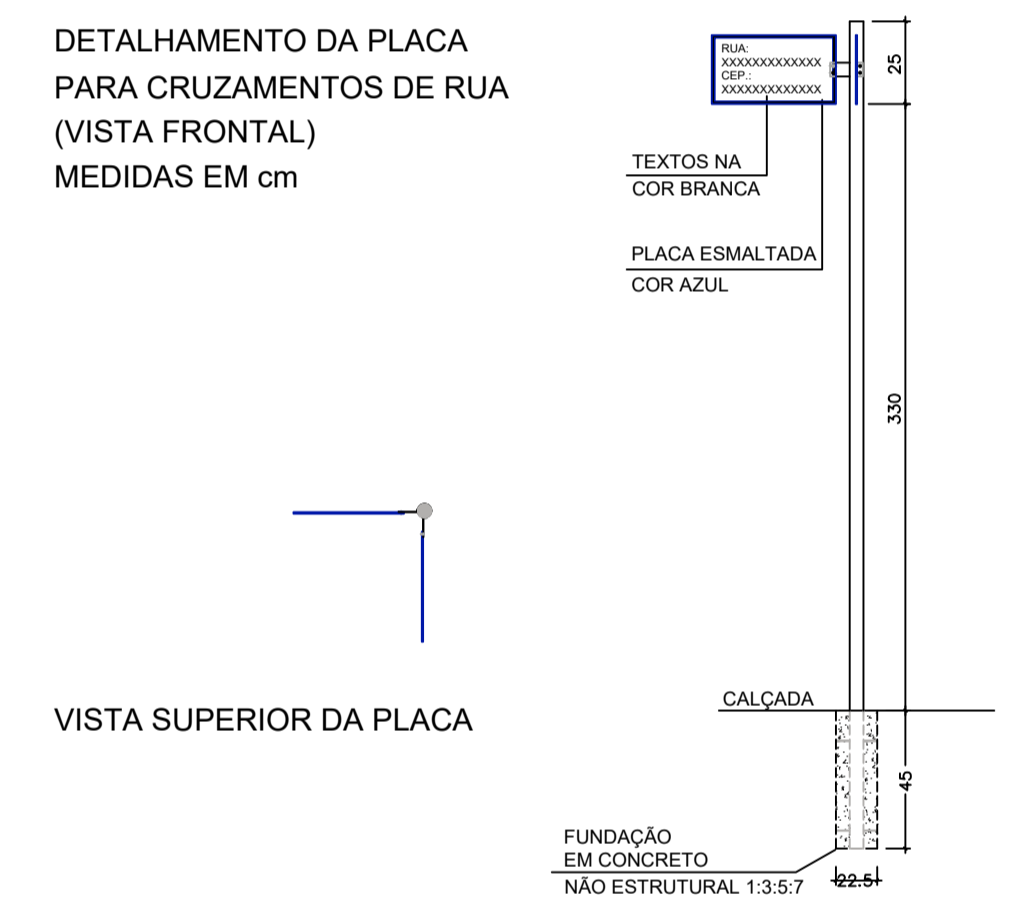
DETALHAMENTO DA PLACA
PARA CRUZAMENTOS DE RUA
(VISTA FRONTAL)
MEDIDAS EM cm

RUA:
XXXXXXXXXXXXX
CEP.:
XXXXXXXXXXXXX

25

TEXTOS NA
COR BRANCA

PLACA ESMALTADA
COR AZUL

330

VISTA SUPERIOR DA PLACA

CALÇADA

45

FUNDAÇÃO
EM CONCRETO
NÃO ESTRUTURAL 1:3:5:7

22.5